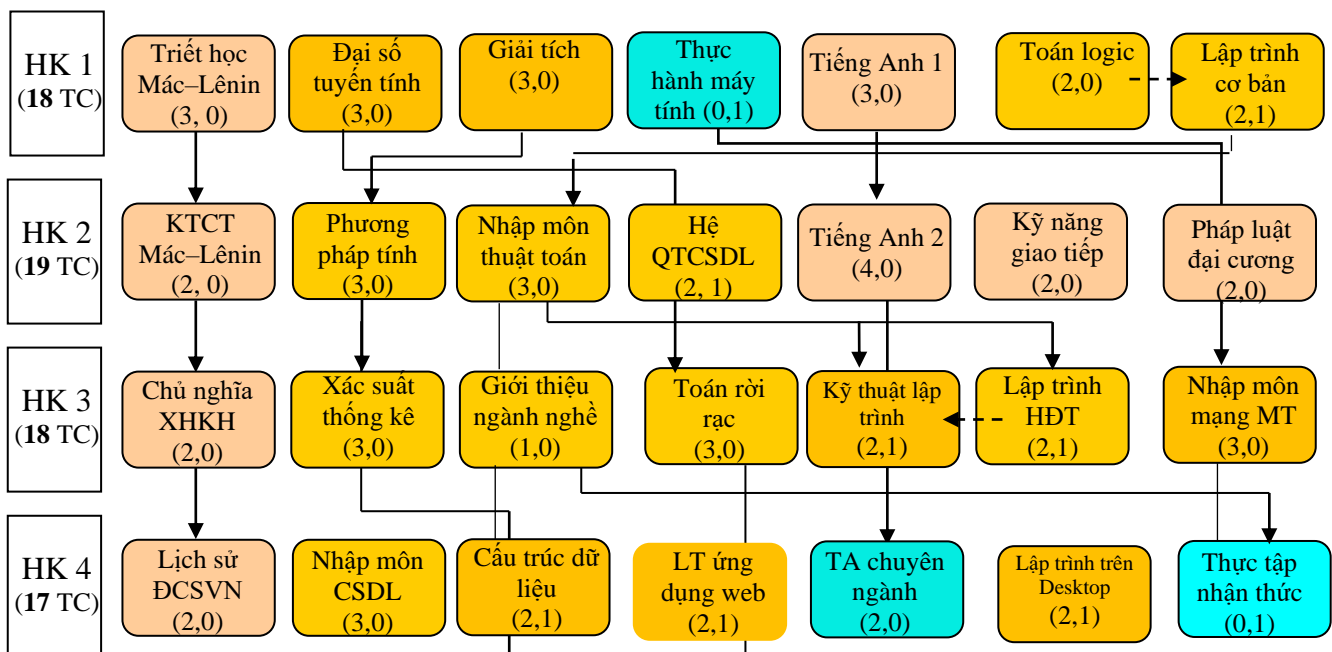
HK 1 (**18** TC)

Triết học Mác–Lênin (3, 0)

Đại số tuyến tính (3,0)

Giải tích (3,0)

Thực hành máy tính (0,1)

Tiếng Anh 1 (3,0)

Toán logic (2,0)

Lập trình cơ bản (2,1)

HK 2 (**19** TC)

KTCT Mác–Lênin (2, 0)

Phương pháp tính (3,0)

Nhập môn thuật toán (3,0)

Hệ QTCSDL (2, 1)

Tiếng Anh 2 (4,0)

Kỹ năng giao tiếp (2,0)

Pháp luật đại cương (2,0)

HK 3 (**18** TC)

Chủ nghĩa XHKH (2,0)

Xác suất thống kê (3,0)

Giới thiệu ngành nghề (1,0)

Toán rời rạc (3,0)

Kỹ thuật lập trình (2,1)

Lập trình HĐT (2,1)

Nhập môn mạng MT (3,0)

HK 4 (**17** TC)

Lịch sử ĐCSVN (2,0)

Nhập môn CSDL (3,0)

Cấu trúc dữ liệu (2,1)

LT ứng dụng web (2,1)

TA chuyên ngành (2,0)

Lập trình trên Desktop (2,1)

Thực tập nhận thức (0,1)